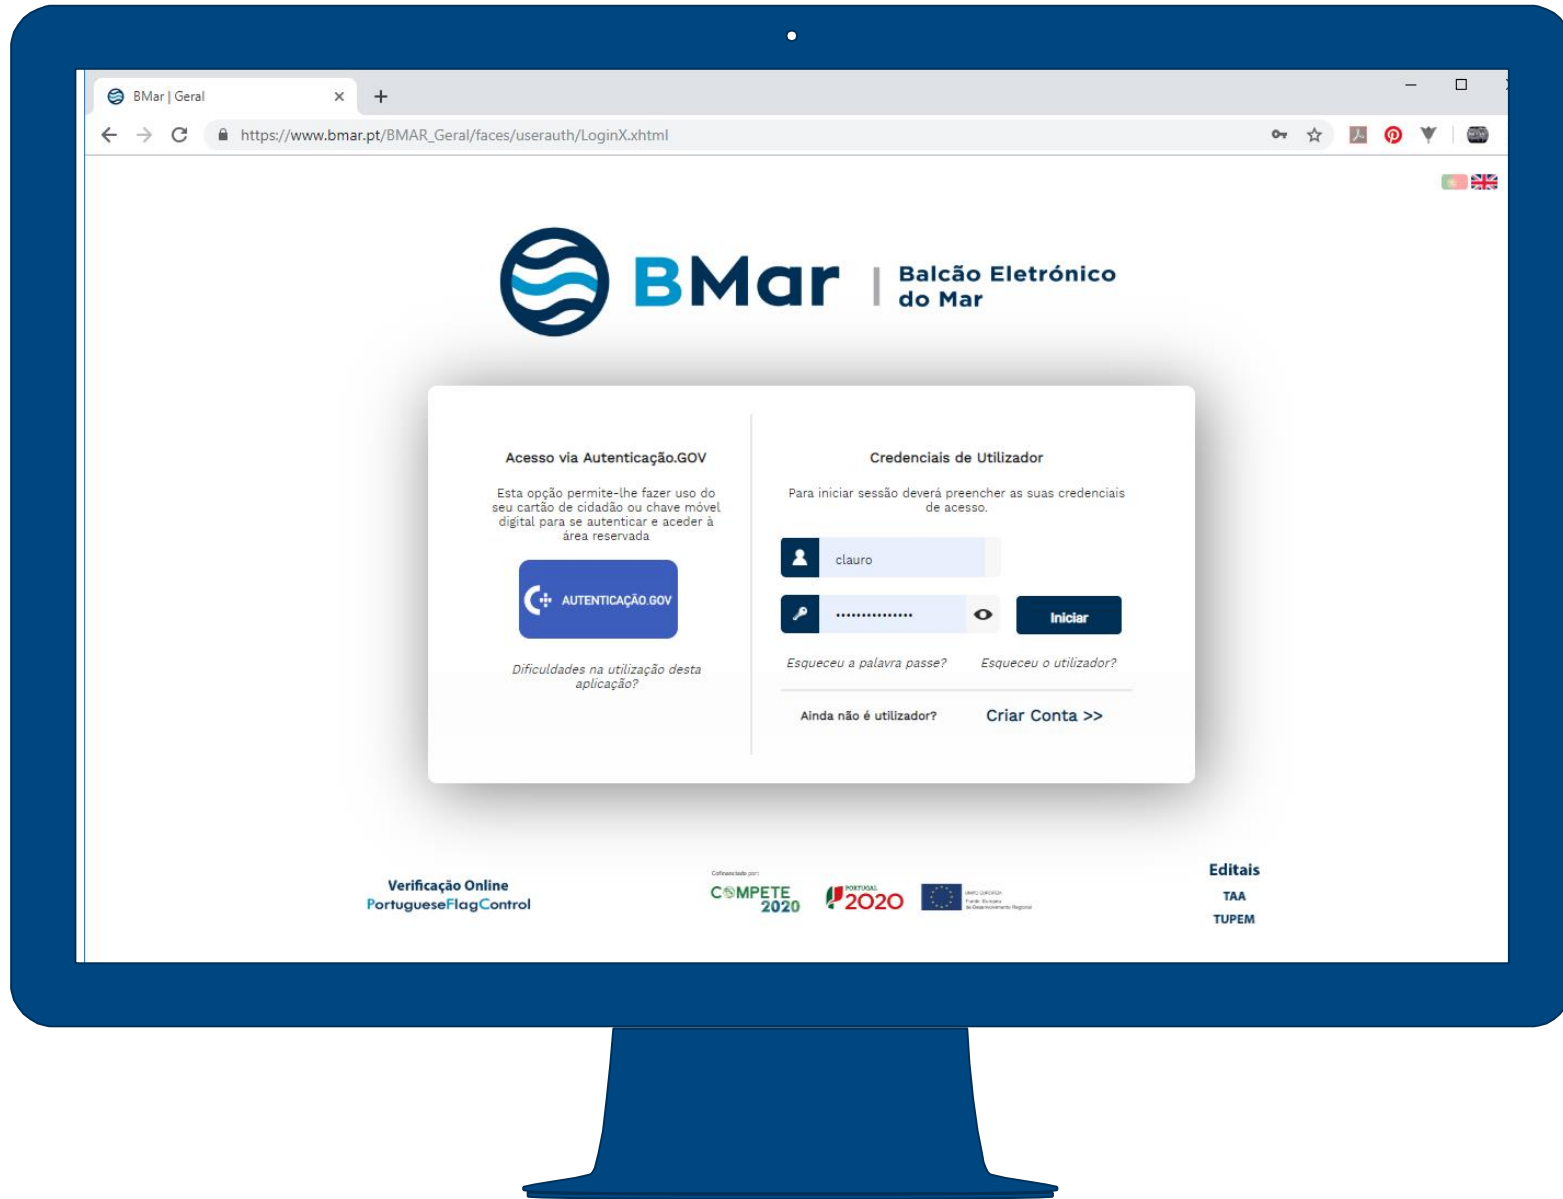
BMar | Geral

https://www.bmar.pt/BMAR_Geral/faces/userauth/LoginX.xhtml

BMar | Balcão Eletrónico do Mar

Acesso via Autenticação.GOV

Esta opção permite-lhe fazer uso do seu cartão de cidadão ou chave móvel digital para se autenticar e aceder à área reservada

AUTENTICAÇÃO.GOV

Dificuldades na utilização desta aplicação?

Credenciais de Utilizador

Para iniciar sessão deverá preencher as suas credenciais de acesso.

clauro

•••••••••••••••

Iniciar

Esqueceu a palavra passe?

Esqueceu o utilizador?

Ainda não é utilizador?

Criar Conta >>

Verificação Online
PortugueseFlagControl

Cofinanciado por:
COMPETE 2020

PORTUGAL 2020

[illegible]

Editais
TAA
TUPEM